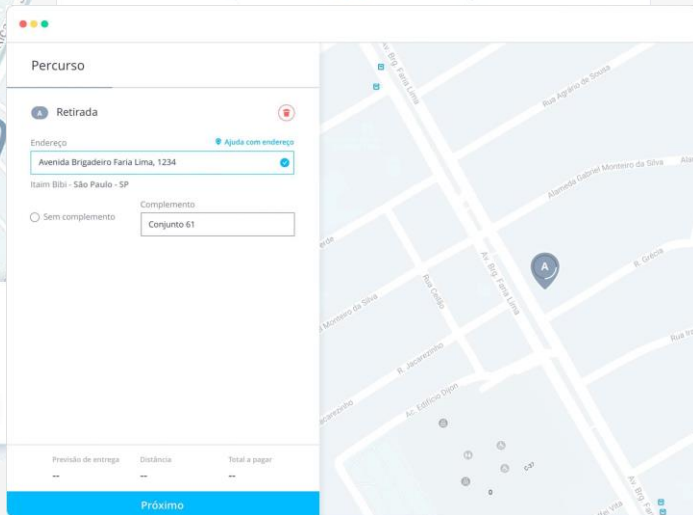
Percurso

A Retirada

Endereço

Ajuda com endereço

Avenida Brigadeiro Faria Lima, 1234

Itaim Bibi - São Paulo - SP

Complemento

Sem complemento

Conjunto 61

Previsão de entrega
--

Distância
--

Total a pagar
--

Próximo

Av. Brig. Faria Lima

Rua Agrário de Souza

Alameda Gabriel Monteiro da Silva

A

R. Grácia

Rua Cróata

R. Jacarezinho

Av. Edifício Dijon

Monteiro da Silva

Av. Brig. Faria Lima

Rua

Verde

Jacarezinho

A

Ala

Rua Ita

Vila